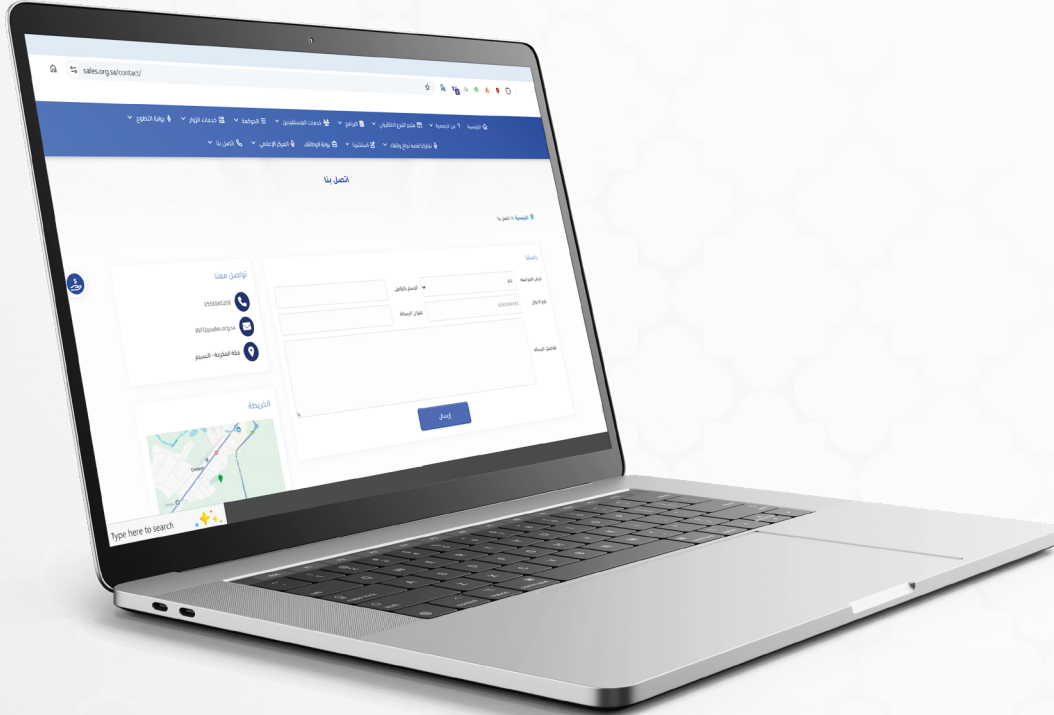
sales.org.sa/contact/

الرئيسية من الجمعية متجر الشرع الإلكتروني البرامج خدمات المستفيدين الحوكمة خدمات الزوار بوابة التطوع

مشاركة قصة نجاح وإفادة استشارة بوابة الوظائف المركز الإعلامي اتصل بنا

اتصل بنا

الرئيسية » اتصل بنا

راسلنا

الاسم كاملا

عنوان الرسالة

تفاصيل الرسالة

إرسال

تواصل معنا

0559565208

info@sales.org.sa

مكة المكرمة - النسيم

الخريطة

Type here to search